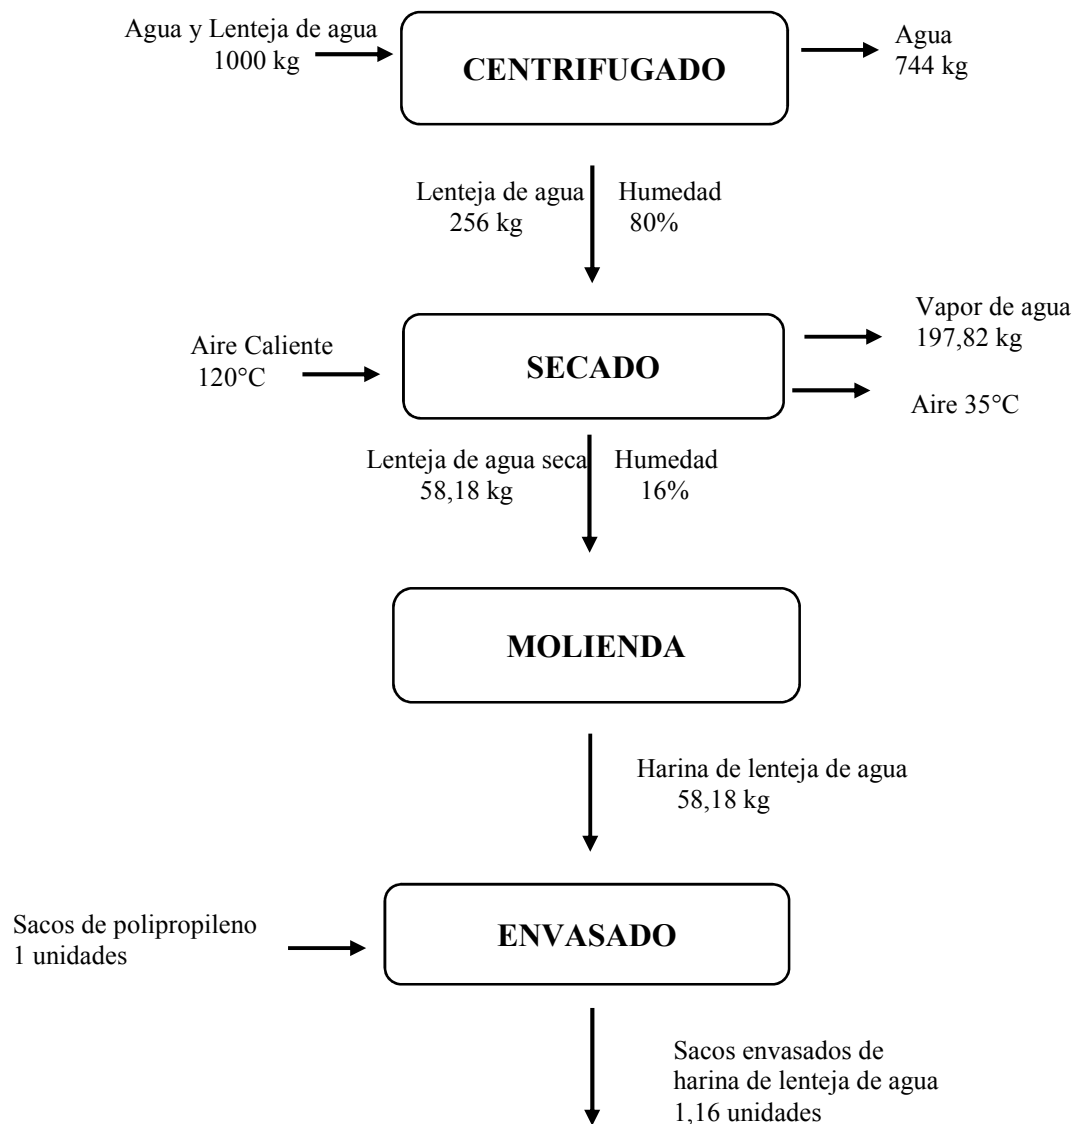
Agua y Lenteja de agua
1000 kg

CENTRIFUGADO

Agua
744 kg

Lenteja de agua
256 kg

Humedad
80%

Aire Caliente
120°C

SECADO

Vapor de agua
197,82 kg

Aire 35°C

Lenteja de agua seca
58,18 kg

Humedad
16%

MOLIENDA

Harina de lenteja de agua
58,18 kg

Sacos de polipropileno
1 unidades

ENVASADO

Sacos envasados de harina de lenteja de agua
1,16 unidades